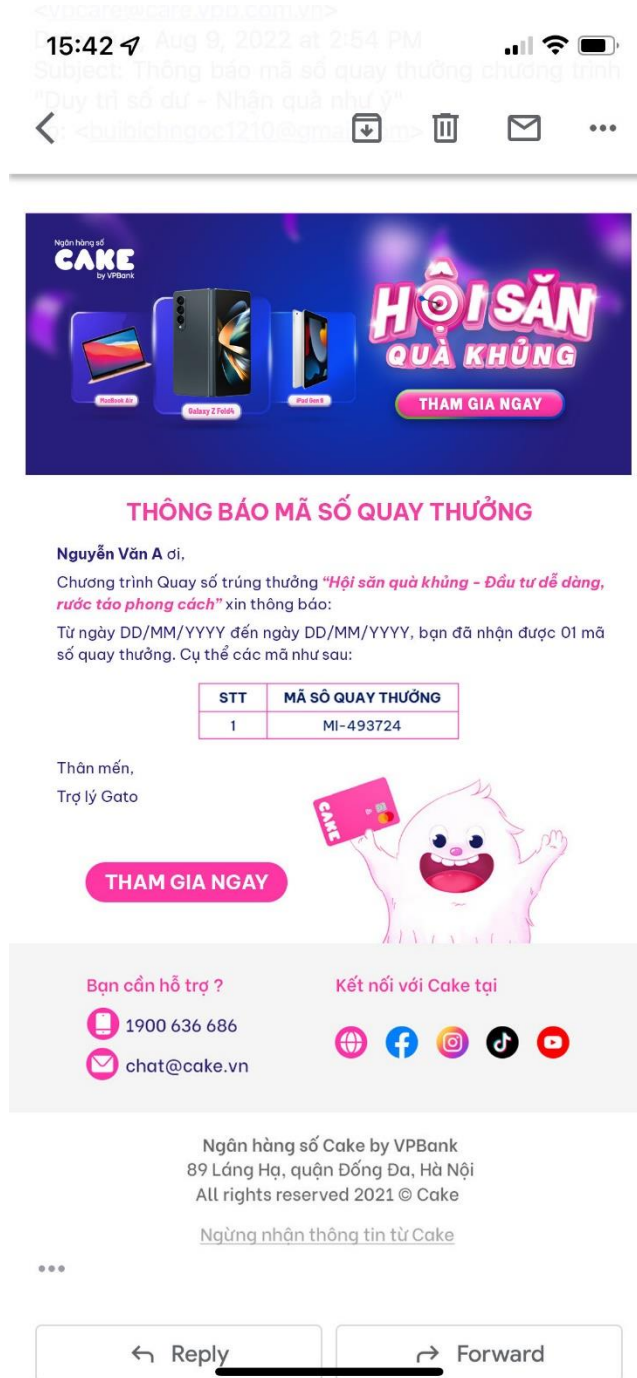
15:42

<vpcare@cake.vpb.com.vn>
Date: Aug 9, 2022 at 2:54 PM
Subject: Thông báo mã số quay thưởng chương trình "Duy trì số dư - Nhận quà như ý"
To: <buibichngoc1210@gmail.com>

Ngân hàng số
CAKE
by VPBank

MacBook Air
Galaxy Z Fold4
iPad Gen 9

HỘI SĂN
QUÀ KHỦNG
THAM GIA NGAY

THÔNG BÁO MÃ SỐ QUAY THƯỞNG

Nguyễn Văn A ơi,

Chương trình Quay số trúng thưởng "Hội săn quà khủng - Đầu tư dễ dàng, rước táo phong cách" xin thông báo:

Từ ngày DD/MM/YYYY đến ngày DD/MM/YYYY, bạn đã nhận được 01 mã số quay thưởng. Cụ thể các mã như sau:

| STT | MÃ SÔ QUAY THƯỞNG |
|---|---|
| 1 | MI-493724 |

Thân mến,
Trợ lý Gato

CAKE

THAM GIA NGAY

Bạn cần hỗ trợ ?
1900 636 686
chat@cake.vn

Kết nối với Cake tại

Ngân hàng số Cake by VPBank
89 Láng Hạ, quận Đống Đa, Hà Nội
All rights reserved 2021 © Cake

Ngừng nhận thông tin từ Cake

Reply
Forward